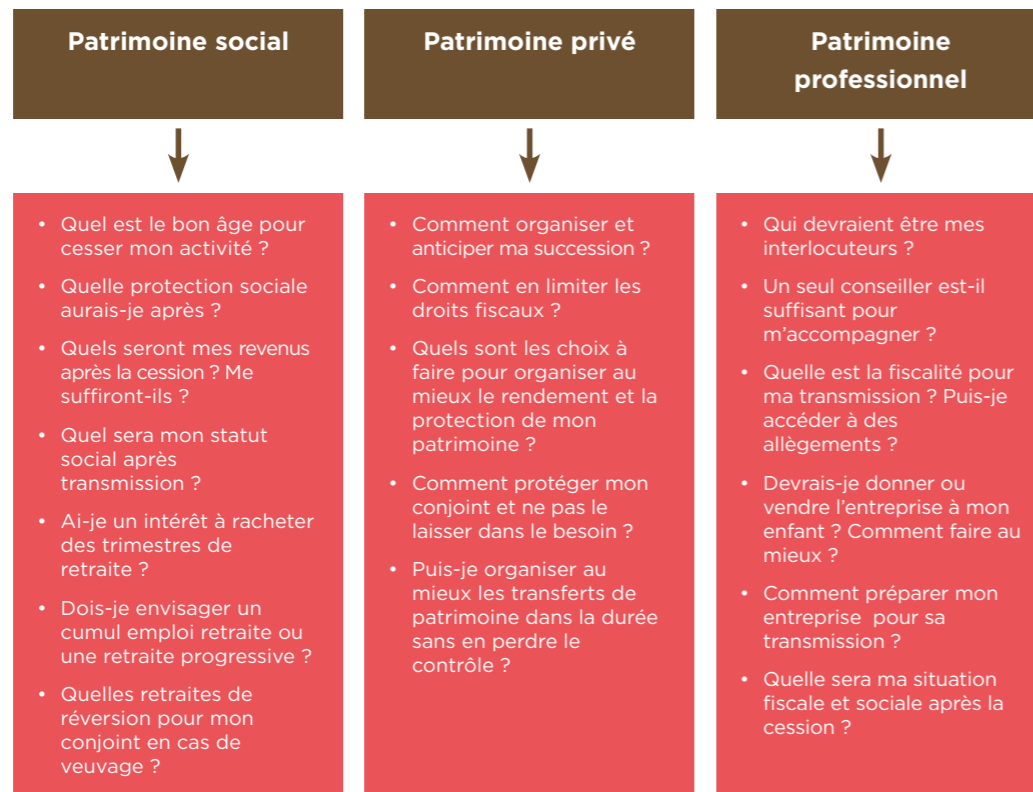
Patrimoine social

- Quel est le bon âge pour cesser mon activité ?
- Quelle protection sociale aurais-je après ?
- Quels seront mes revenus après la cession ? Me suffiront-ils ?
- Quel sera mon statut social après transmission ?
- Ai-je un intérêt à racheter des trimestres de retraite ?
- Dois-je envisager un cumul emploi retraite ou une retraite progressive ?
- Quelles retraites de réversion pour mon conjoint en cas de veuvage ?

Patrimoine privé

- Comment organiser et anticiper ma succession ?
- Comment en limiter les droits fiscaux ?
- Quels sont les choix à faire pour organiser au mieux le rendement et la protection de mon patrimoine ?
- Comment protéger mon conjoint et ne pas le laisser dans le besoin ?
- Puis-je organiser au mieux les transferts de patrimoine dans la durée sans en perdre le contrôle ?

Patrimoine professionnel

- Qui devraient être mes interlocuteurs ?
- Un seul conseiller est-il suffisant pour m'accompagner ?
- Quelle est la fiscalité pour ma transmission ? Puis-je accéder à des allègements ?
- Devrais-je donner ou vendre l'entreprise à mon enfant ? Comment faire au mieux ?
- Comment préparer mon entreprise pour sa transmission ?
- Quelle sera ma situation fiscale et sociale après la cession ?